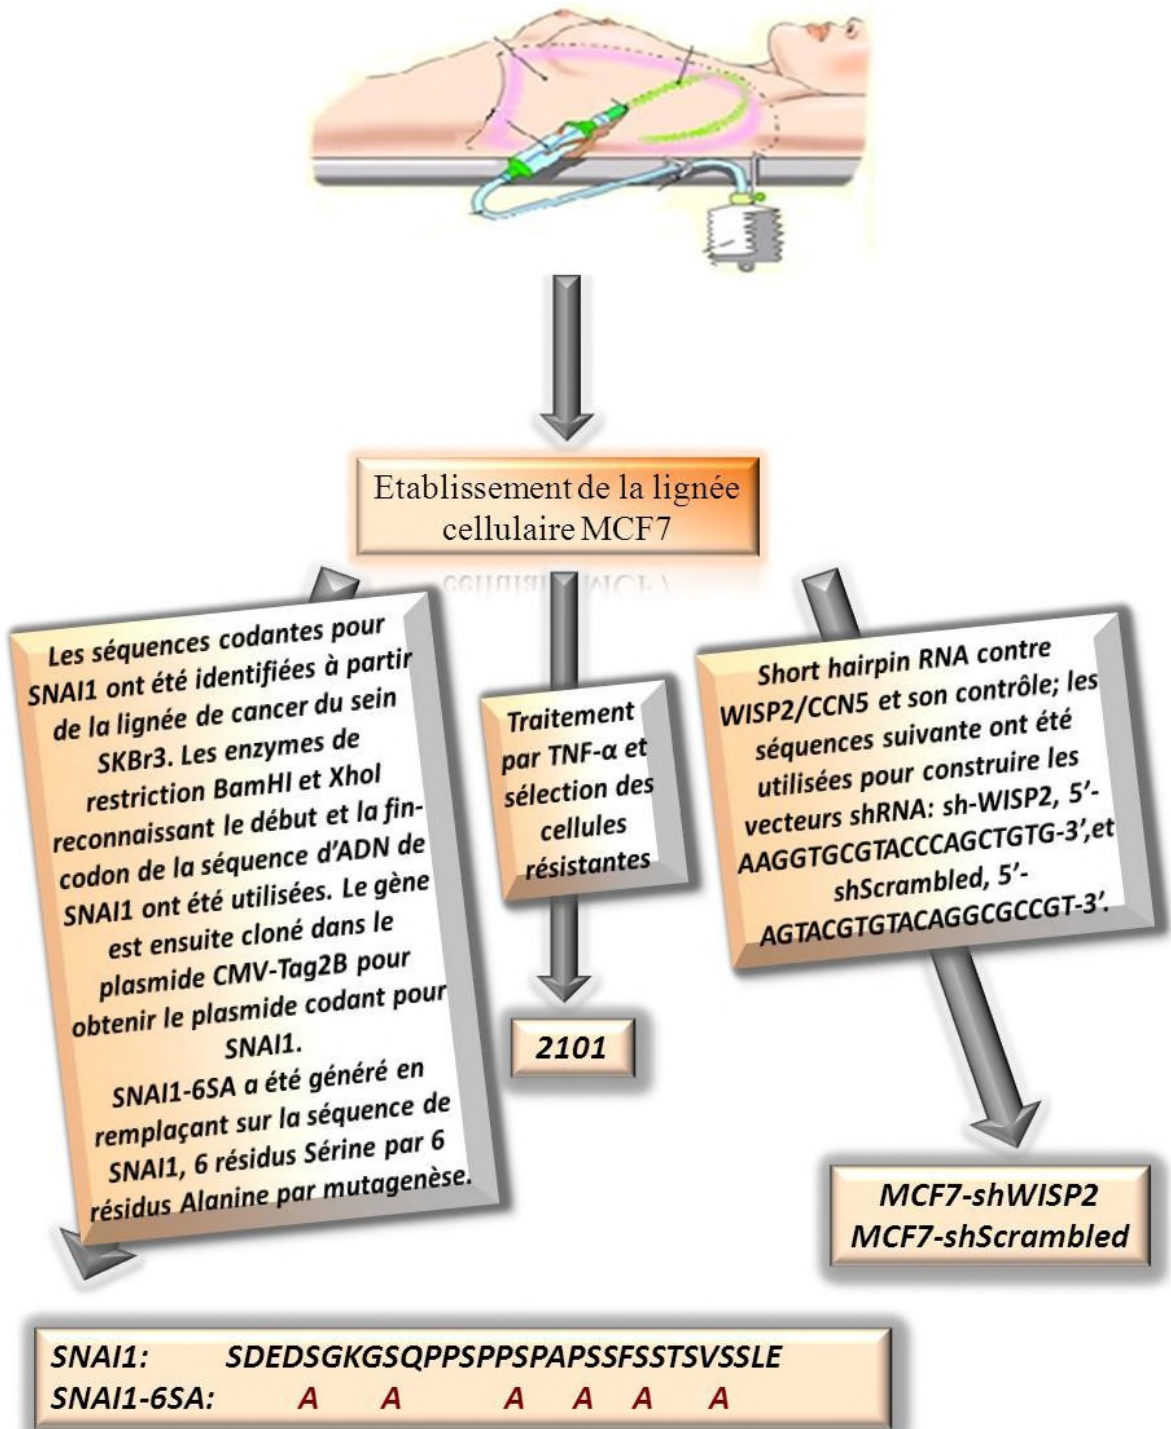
Etablissement de la lignée cellulaire MCF7

Les séquences codantes pour SNAI1 ont été identifiées à partir de la lignée de cancer du sein SKBr3. Les enzymes de restriction BamHI et XhoI reconnaissant le début et la fin-codon de la séquence d'ADN de SNAI1 ont été utilisées. Le gène est ensuite cloné dans le plasmide CMV-Tag2B pour obtenir le plasmide codant pour SNAI1.
SNAI1-6SA a été généré en remplaçant sur la séquence de SNAI1, 6 résidus Sérine par 6 résidus Alanine par mutagenèse.

Traitement par TNF-α et sélection des cellules résistantes

2101

Short hairpin RNA contre WISP2/CCN5 et son contrôle; les séquences suivante ont été utilisées pour construire les vecteurs shRNA: sh-WISP2, 5'-AAGGTGCGTACCCAGCTGTG-3',et shScrambled, 5'-AGTACGTGTACAGGCGCCGT-3'.

MCF7-shWISP2
MCF7-shScrambled

SNAI1: SDEDSGKGSQPPSPPSPAPSSFSSTSVSSLE
SNAI1-6SA: A A A A A A